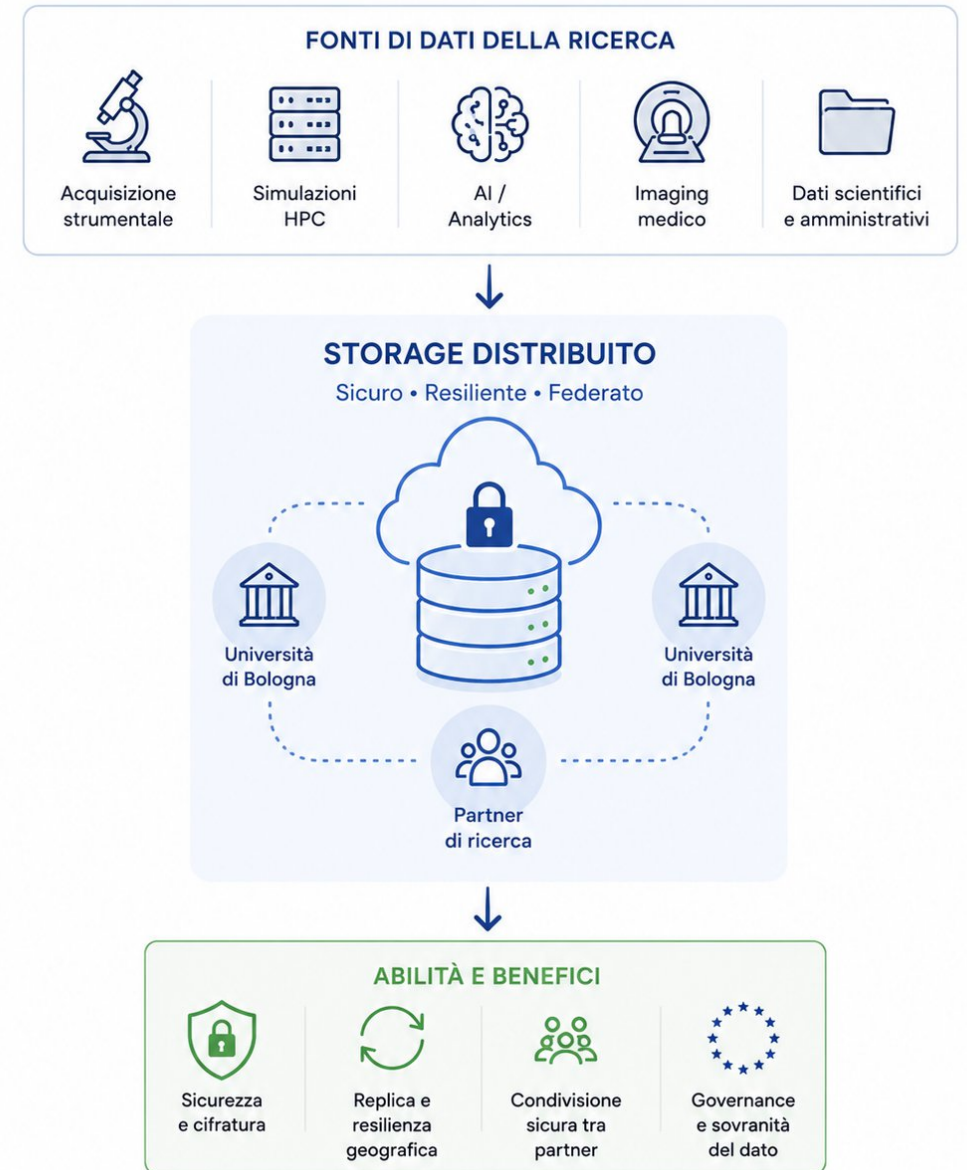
FONTI DI DATI DELLA RICERCA

Acquisizione strumentale

Simulazioni HPC

AI / Analytics

Imaging medico

Dati scientifici e amministrativi

STORAGE DISTRIBUITO

Sicuro • Resiliente • Federato

Università di Bologna

Università di Bologna

Partner di ricerca

ABILITÀ E BENEFICI

Sicurezza e cifratura

Replica e resilienza geografica

Condivisione sicura tra partner

Governance e sovranità del dato